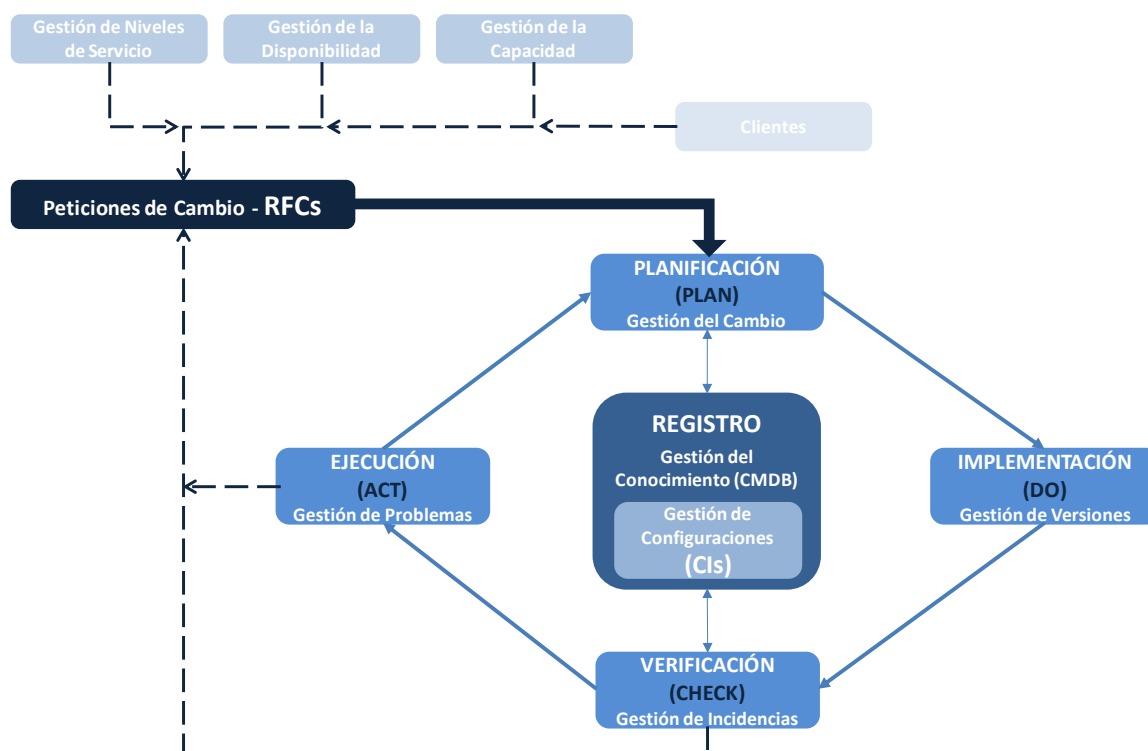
Gestión de Niveles de Servicio

Gestión de la Disponibilidad

Gestión de la Capacidad

Clientes

Peticiones de Cambio - RFCs

PLANIFICACIÓN
(PLAN)
Gestión del Cambio

REGISTRO
Gestión del Conocimiento (CMDB)
Gestión de Configuraciones
(CIs)

EJECUCIÓN
(ACT)
Gestión de Problemas

IMPLEMENTACIÓN
(DO)
Gestión de Versiones

VERIFICACIÓN
(CHECK)
Gestión de Incidencias